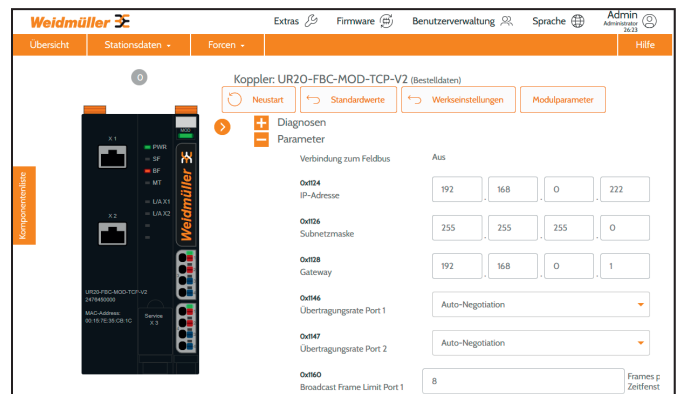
Weidmüller

Extras Firmware Benutzerverwaltung Sprache Admin Administrator 26:23

Übersicht Stationsdaten Forcen Hilfe

Komponentenliste

0

X 1

PWR
SF
BF
MT

L/A X1
L/A X2

X 2

MOD

Weidmüller

UR20-FBC-MOD-TCP-V2
2476450000

MAC-Address:
00:15:7E:35:CB:1C

Service
X 3

Koppler: UR20-FBC-MOD-TCP-V2 (Bestelldaten)

Neustart Standardwerte Werkseinstellungen Modulparameter

Diagnosen

Parameter

Verbindung zum Feldbus Aus

0x1124
IP-Adresse
192 . 168 . 0 . 222

0x1126
Subnetzmaske
255 . 255 . 255 . 0

0x1128
Gateway
192 . 168 . 0 . 1

0x1146
Übertragungsrate Port 1
Auto-Negotiation

0x1147
Übertragungsrate Port 2
Auto-Negotiation

0x1160
Broadcast Frame Limit Port 1
8
Frames p
Zeitfenst